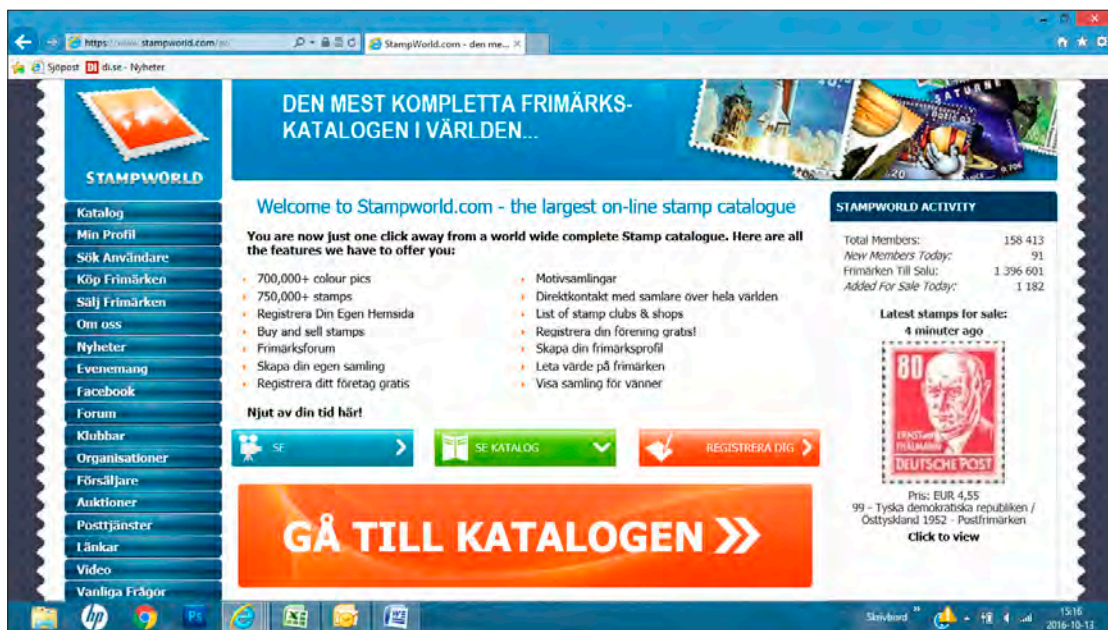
https://www.stampworld.com/
StampWorld.com - den me...
Sjöpost
di.se - Nyheter

STAMPWORLD

DEN MEST KOMPLETTA FRIMÄRKSKATALOGEN I VÄRLDEN...

Katalog
Min Profil
Sök Användare
Köp Frimärken
Sälj Frimärken
Om oss
Nyheter
Evenemang
Facebook
Forum
Klubbar
Organisationer
Försäljare
Auktioner
Posttjänster
Länkar
Video
Vanliga Frågor

Welcome to Stampworld.com - the largest on-line stamp catalogue

You are now just one click away from a world wide complete Stamp catalogue. Here are all the features we have to offer you:

700,000+ colour pics
750,000+ stamps
Registrera Din Egen Hemsida
Buy and sell stamps
Frimärksforum
Skapa din egen samling
Registrera ditt företag gratis

Motivsamlingar
Direktkontakt med samlare över hela världen
List of stamp clubs & shops
Registrera din förening gratis!
Skapa din frimärksprofil
Leta värde på frimärken
Visa samling för vänner

Njut av din tid här!

SE
SE KATALOG
REGISTRERA DIG

GÅ TILL KATALOGEN

STAMPWORLD ACTIVITY

| | |
|---|---|
| Total Members: | 158 413 |
| New Members Today: | 91 |
| Frimärken Till Salu: | 1 396 601 |
| Added For Sale Today: | 1 182 |

Latest stamps for sale:
4 minuter ago

80
DEUTSCHE POST

Pris: EUR 4,55
99 - Tyska demokratiska republiken / Östtyskland 1952 - Postfrimärken
Click to view

Skrivbord
15:16
2016-10-13